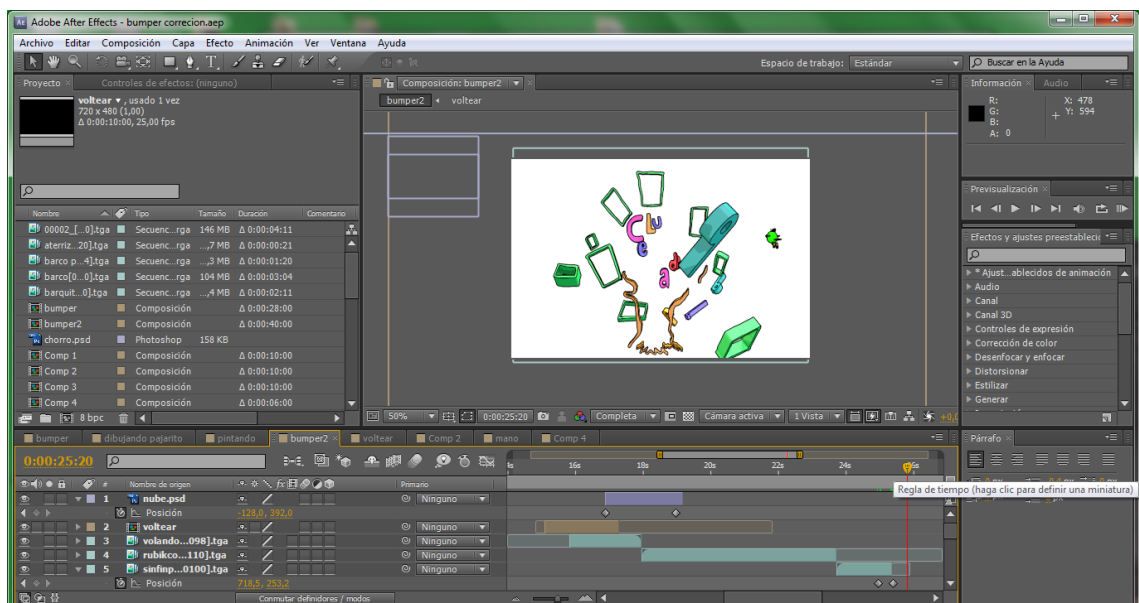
Adobe After Effects - bumper correcion.aep

Archivo Editar Composición Capa Efecto Animación Ver Ventana Ayuda

Espacio de trabajo: Estándar

Buscar en la Ayuda

Proyecto Controles de efectos: (ninguno)

voltear ▾ , usado 1 vez
720 x 480 (1,00)
Δ 0:00:10:00, 25,00 fps

| Nombre | Tipo | Tamaño | Duración | Comentario |
|---|---|---|---|---|
| 00002_[...0].tga | Secuenc...rga | 146 MB | Δ 0:00:04:11 | |
| aterriz...20].tga | Secuenc...rga | ...,7 MB | Δ 0:00:00:21 | |
| barco p...4].tga | Secuenc...rga | ...,3 MB | Δ 0:00:01:20 | |
| barco[0...0].tga | Secuenc...rga | 104 MB | Δ 0:00:03:04 | |
| barquit...0].tga | Secuenc...rga | ...,4 MB | Δ 0:00:02:11 | |
| bumper | Composición | | Δ 0:00:28:00 | |
| bumper2 | Composición | | Δ 0:00:40:00 | |
| chorro.psd | Photoshop | 158 KB | | |
| Comp 1 | Composición | | Δ 0:00:10:00 | |
| Comp 2 | Composición | | Δ 0:00:10:00 | |
| Comp 3 | Composición | | Δ 0:00:10:00 | |
| Comp 4 | Composición | | Δ 0:00:06:00 | |

8 bpc

Composición: bumper2

bumper2 ◂ voltear

50% 0:00:25:20 Completa Cámara activa 1 Vista +0,0

Información Audio
R:
G:
B:
A: 0
X: 478
Y: 594

Previsualización

Efectos y ajustes preestablecidos
* Ajust...ablecidos de animación
Audio
Canal
Canal 3D
Controles de expresión
Corrección de color
Desenfocar y enfocar
Distorsionar
Estilizar
Generar

bumper dibujando pajarito pintando bumper2 voltear Comp 2 mano Comp 4

0:00:25:20

Nombre de origen Primario

1 nube.psd Ninguno
Posición -128,0, 392,0
2 voltear Ninguno
3 volando...098].tga Ninguno
4 rubikco...110].tga Ninguno
5 sinfinp...0100].tga Ninguno
Posición 718,5, 253,2

Conmutar definidores / modos

s 16s 18s 20s 22s 24s 26s

Regla de tiempo (haga clic para definir una miniatura)

Párrafo